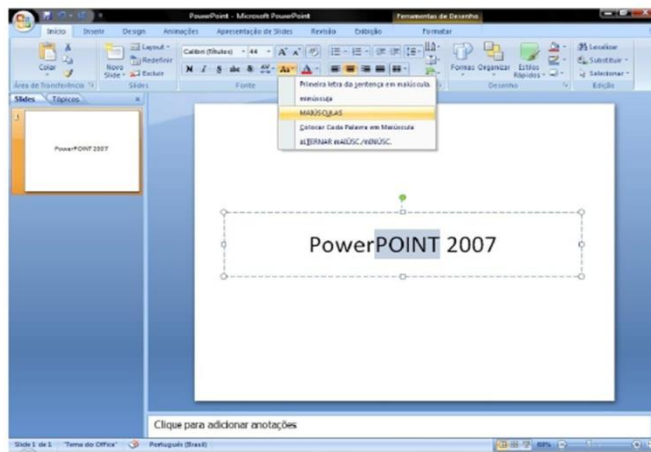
PowerPoint - Microsoft PowerPoint

Ferramentas de Desenho

Início Inserir Design Animações Apresentação de Slides Revisão Exibição Formatar

Colar

Novo Slide

Layout

Redefinir

Excluir

Calibri (Títulos) 44

N I S abc

Aa

Formas Organizar Estilos Rápidos

Localizar

Substituir

Selecionar

Área de Transferência

Slides

Fonte

Desenho

Edição

Primeira letra da sentença em maiúscula.

minúscula

MAIÚSCULAS

Colocar Cada Palavra em Maiúscula

aLTERNAR mAIÚSC./mINÚSC.

Slides Tópicos

1

PowerPOINT 2007

PowerPOINT 2007

Clique para adicionar anotações

Slide 1 de 1 "Tema do Office" Português (Brasil)

68%